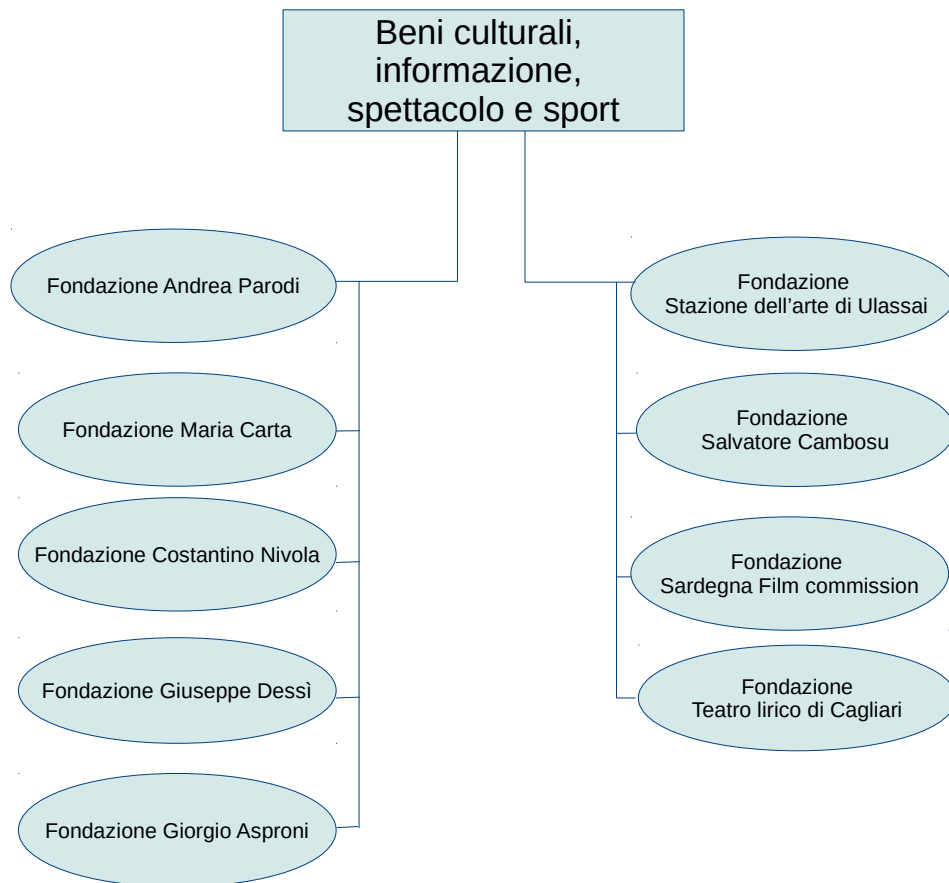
Beni culturali, informazione, spettacolo e sport

Fondazione Andrea Parodi

Fondazione Maria Carta

Fondazione Costantino Nivola

Fondazione Giuseppe Dessì

Fondazione Giorgio Asproni

Fondazione Stazione dell’arte di Ulassai

Fondazione Salvatore Cambosu

Fondazione Sardegna Film commission

Fondazione Teatro lirico di Cagliari